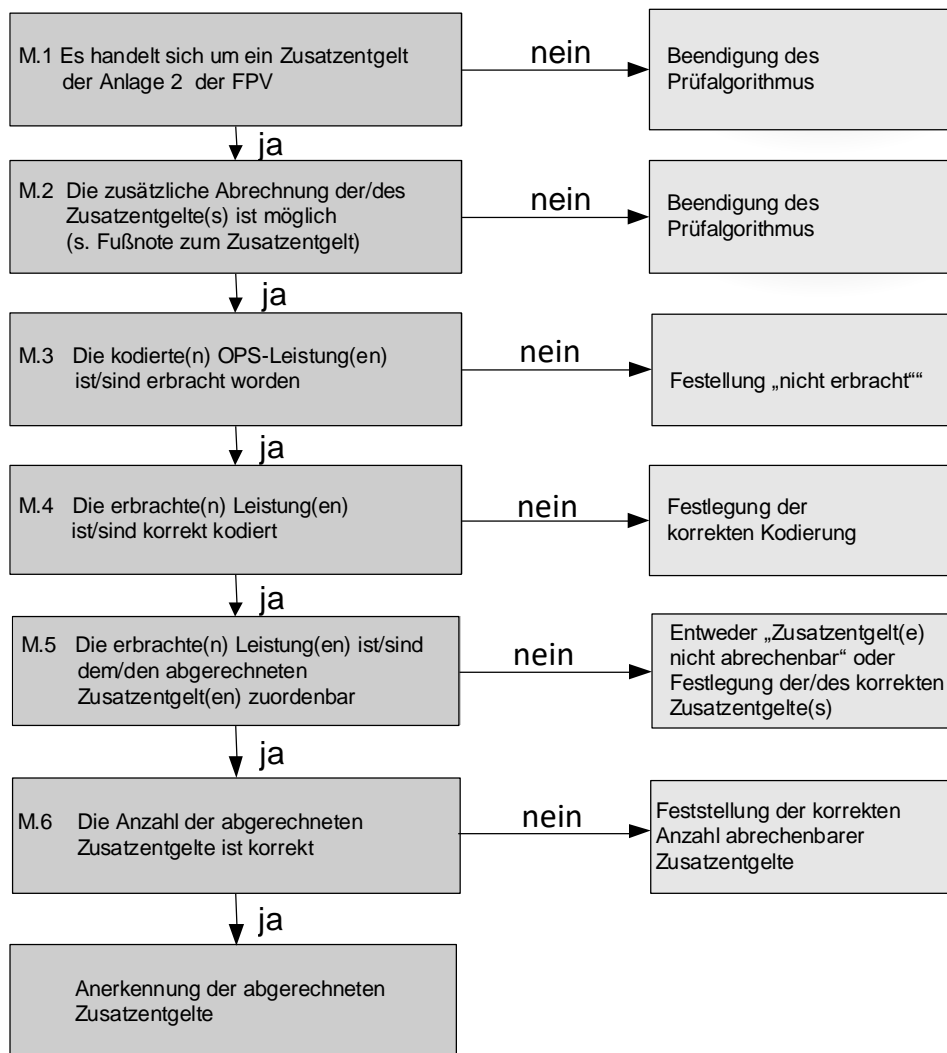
M.1 Es handelt sich um ein Zusatzentgelt der Anlage 2 der FPV

nein

Beendigung des Prüfalgorithmus

ja

M.2 Die zusätzliche Abrechnung der/des Zusatzentgelte(s) ist möglich (s. Fußnote zum Zusatzentgelt)

nein

Beendigung des Prüfalgorithmus

ja

M.3 Die kodierte(n) OPS-Leistung(en) ist/sind erbracht worden

nein

Festellung „nicht erbracht""

ja

M.4 Die erbrachte(n) Leistung(en) ist/sind korrekt kodiert

nein

Festlegung der korrekten Kodierung

ja

M.5 Die erbrachte(n) Leistung(en) ist/sind dem/den abgerechneten Zusatzentgelt(en) zuordenbar

nein

Entweder „Zusatzentgelt(e) nicht abrechenbar" oder Festlegung der/des korrekten Zusatzentgelte(s)

ja

M.6 Die Anzahl der abgerechneten Zusatzentgelte ist korrekt

nein

Feststellung der korrekten Anzahl abrechenbarer Zusatzentgelte

ja

Anerkennung der abgerechneten Zusatzentgelte